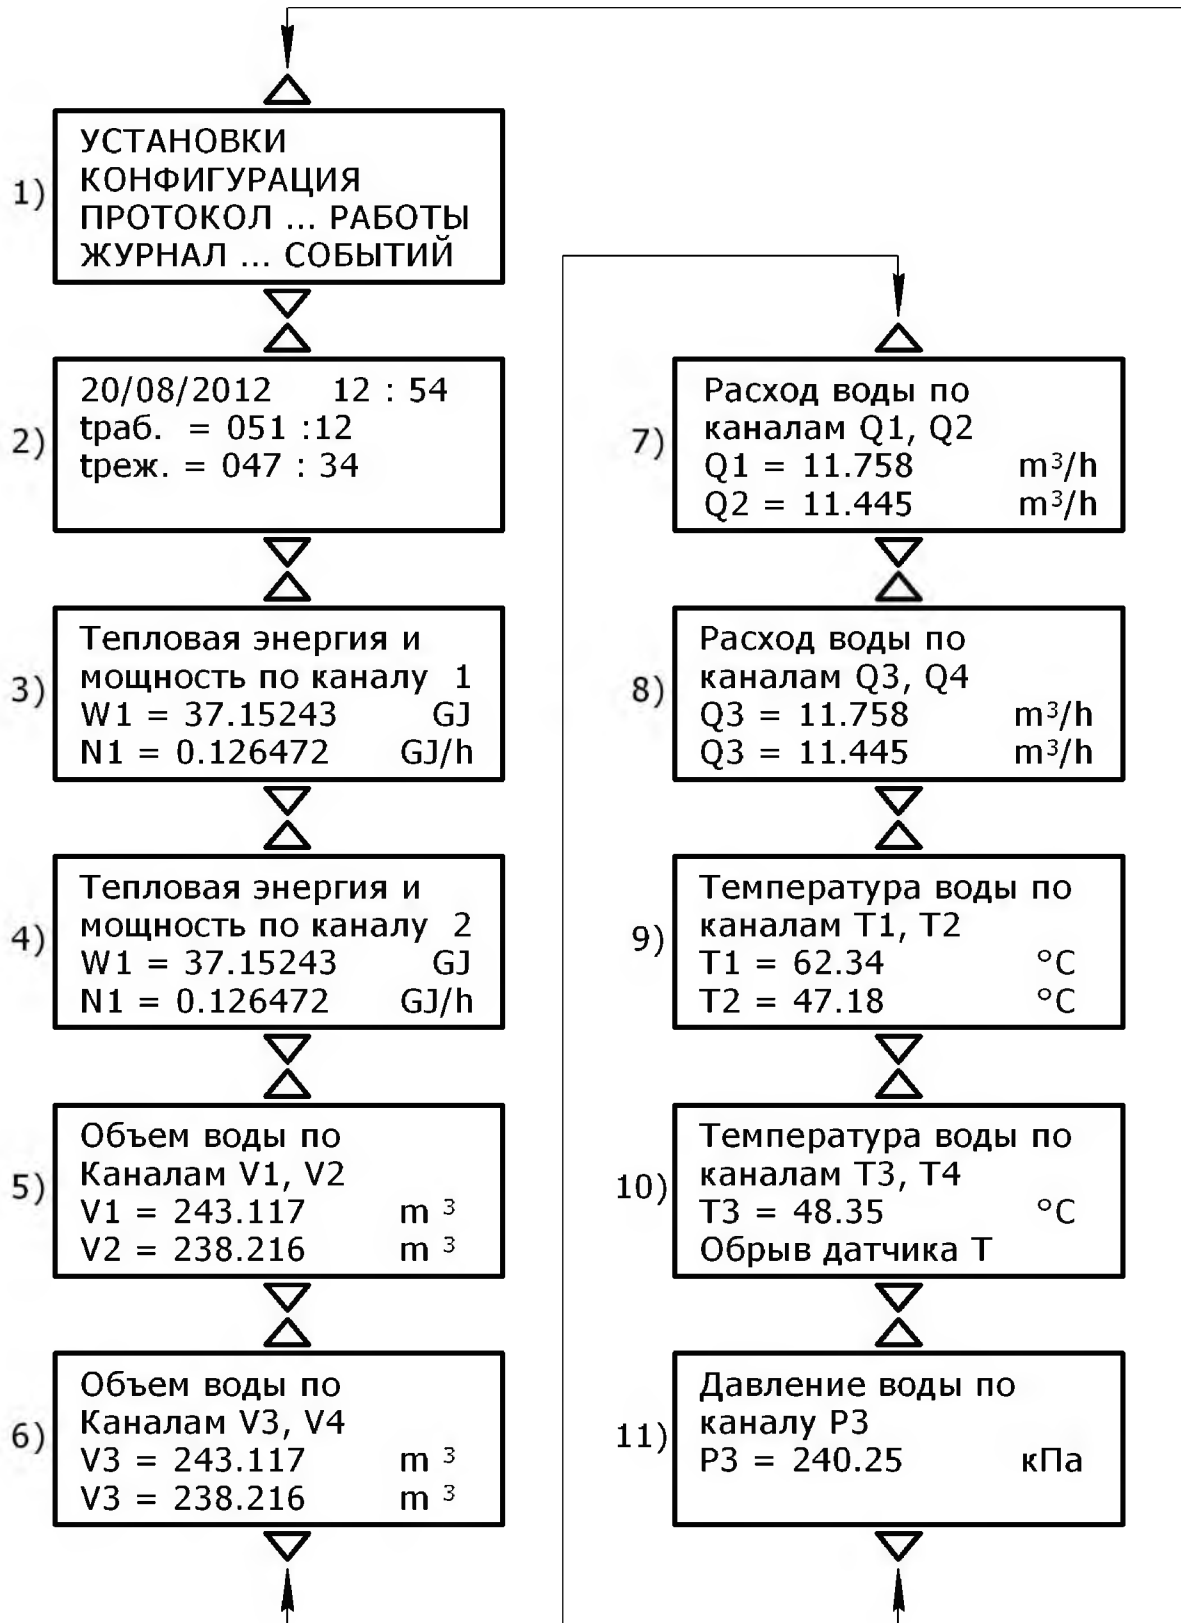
1) УСТАНОВКИ
КОНФИГУРАЦИЯ
ПРОТОКОЛ ... РАБОТЫ
ЖУРНАЛ ... СОБЫТИЙ

2) 20/08/2012 12 : 54
tраб. = 051 :12
tреж. = 047 : 34

3) Тепловая энергия и мощность по каналу 1
W1 = 37.15243 GJ
N1 = 0.126472 GJ/h

4) Тепловая энергия и мощность по каналу 2
W1 = 37.15243 GJ
N1 = 0.126472 GJ/h

5) Объем воды по Каналам V1, V2
V1 = 243.117 $m^3$
V2 = 238.216 $m^3$

6) Объем воды по Каналам V3, V4
V3 = 243.117 $m^3$
V3 = 238.216 $m^3$

7) Расход воды по каналам Q1, Q2
Q1 = 11.758 $m^3/h$
Q2 = 11.445 $m^3/h$

8) Расход воды по каналам Q3, Q4
Q3 = 11.758 $m^3/h$
Q3 = 11.445 $m^3/h$

9) Температура воды по каналам T1, T2
T1 = 62.34 °C
T2 = 47.18 °C

10) Температура воды по каналам T3, T4
T3 = 48.35 °C
Обрыв датчика T

11) Давление воды по каналу P3
P3 = 240.25 кПа